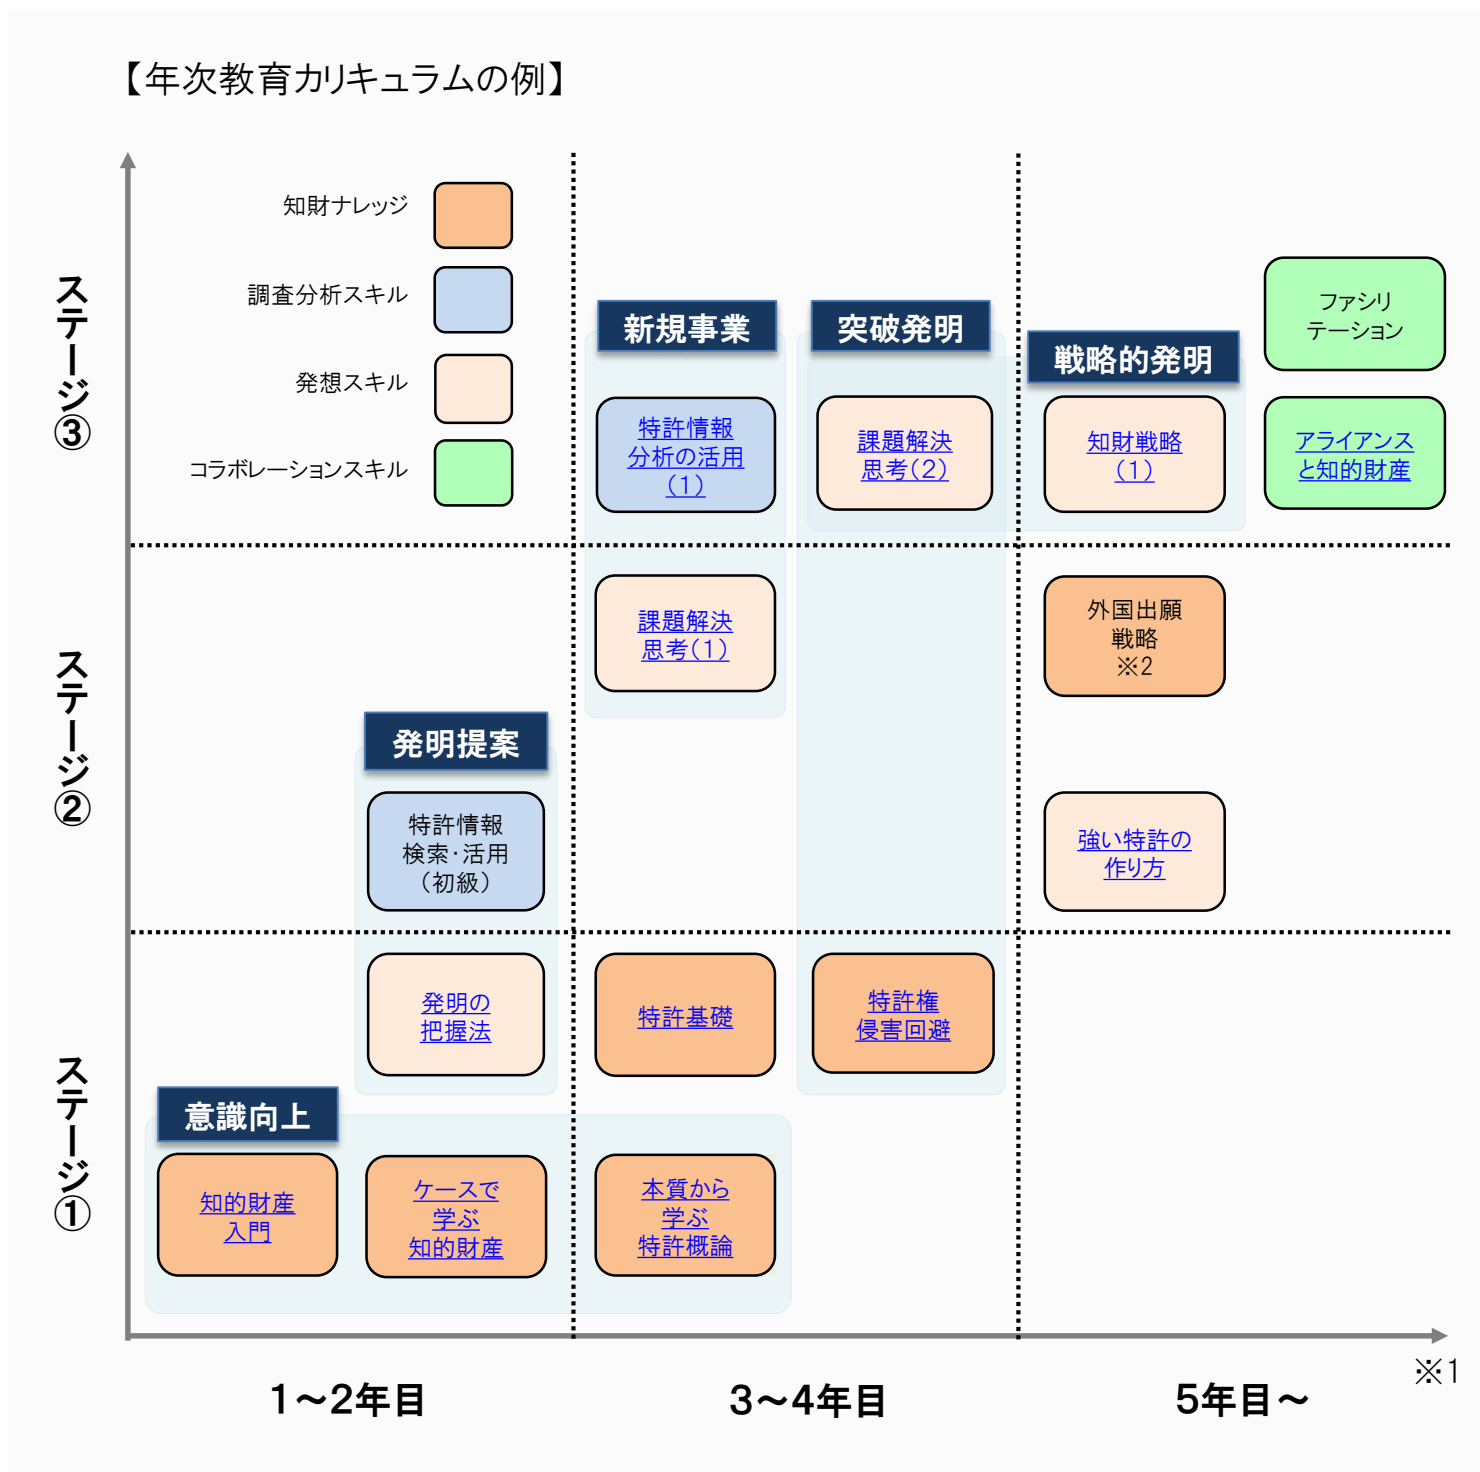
【年次教育カリキュラムの例】

ステージ③

ステージ②

ステージ①

知財ナレッジ
調査分析スキル
発想スキル
コラボレーションスキル

新規事業
特許情報分析の活用（1）
課題解決思考（1）

突破発明
課題解決思考（2）
特許権侵害回避

戦略的発明
知財戦略（1）
外国出願戦略※2
強い特許の作り方

ファシリテーション
アライアンスと知的財産

発明提案
特許情報検索・活用（初級）
発明の把握法

特許基礎

意識向上
知的財産入門
ケースで学ぶ知的財産
本質から学ぶ特許概論

1～2年目
3～4年目
5年目～
※1